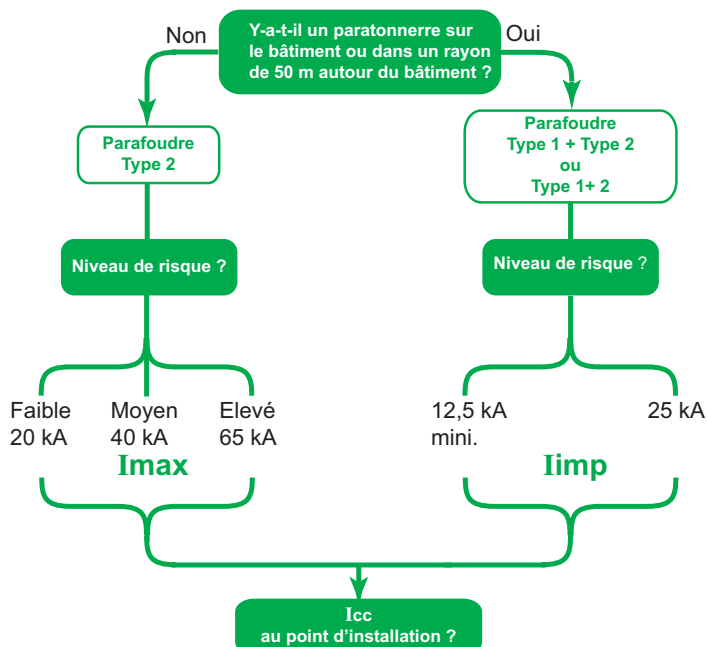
Y-a-t-il un paratonnerre sur le bâtiment ou dans un rayon de 50 m autour du bâtiment ?

Non

Oui

Parafoudre Type 2

Parafoudre Type 1 + Type 2 ou Type 1+ 2

Niveau de risque ?

Niveau de risque ?

Faible 20 kA

Moyen 40 kA

Elevé 65 kA

Imax

12,5 kA mini.

25 kA

Iimp

Icc au point d'installation ?